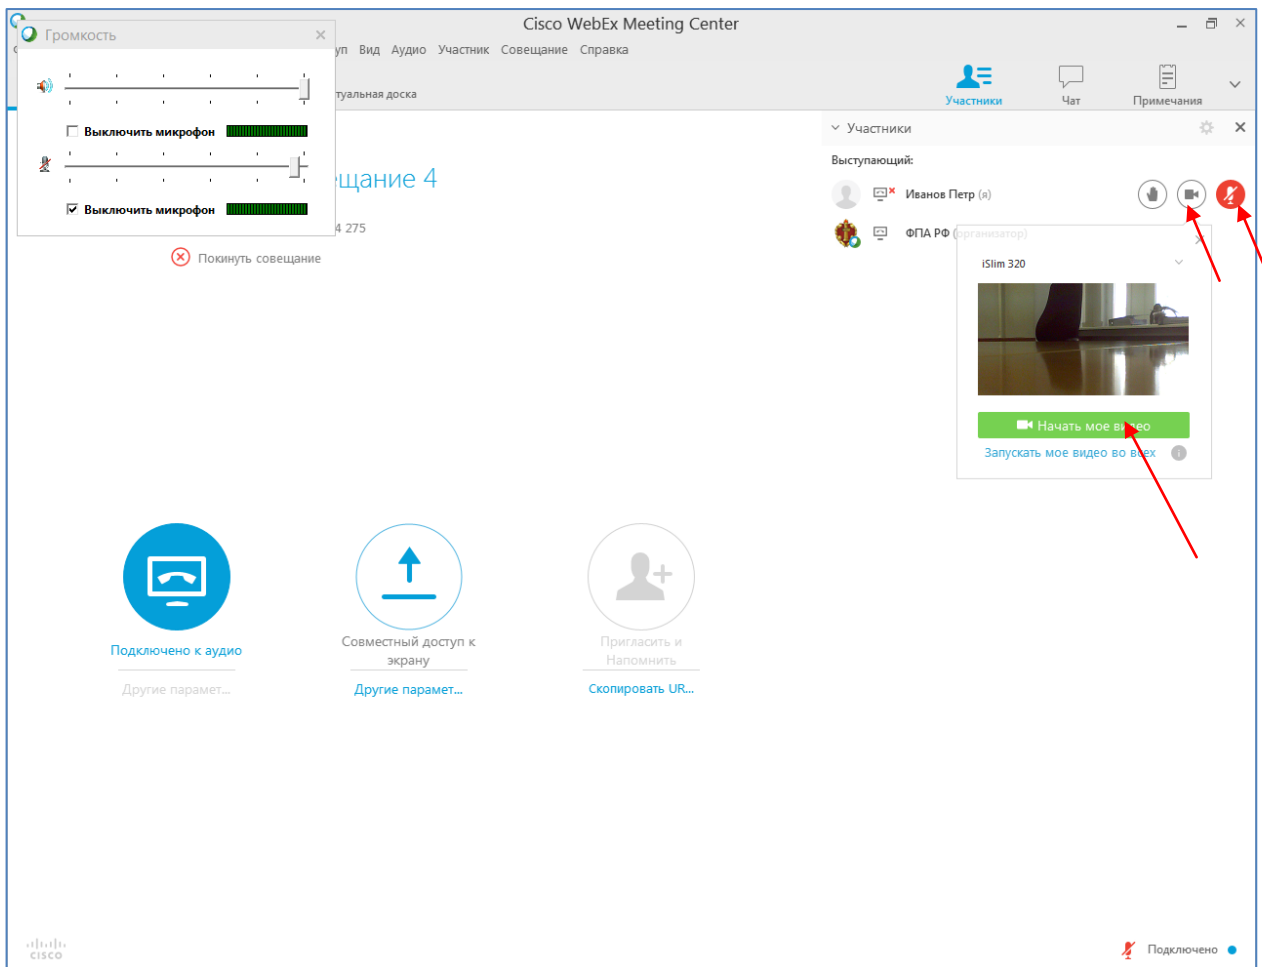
Громкость

Выключить микрофон

Выключить микрофон

Cisco WebEx Meeting Center

уп Вид Аудио Участник Совещание Справка

туальная доска

Участники Чат Примечания

ещание 4

4 275

Покинуть совещание

Участники

Выступающий:

Иванов Петр (я)

ФПА РФ (организатор)

iSlim 320

Начать мое видео

Запускать мое видео во всех

Подключено к аудио

Другие парамет...

Совместный доступ к экрану

Другие парамет...

Пригласить и Напомнить

Скопировать UR...

cisco

Подключено